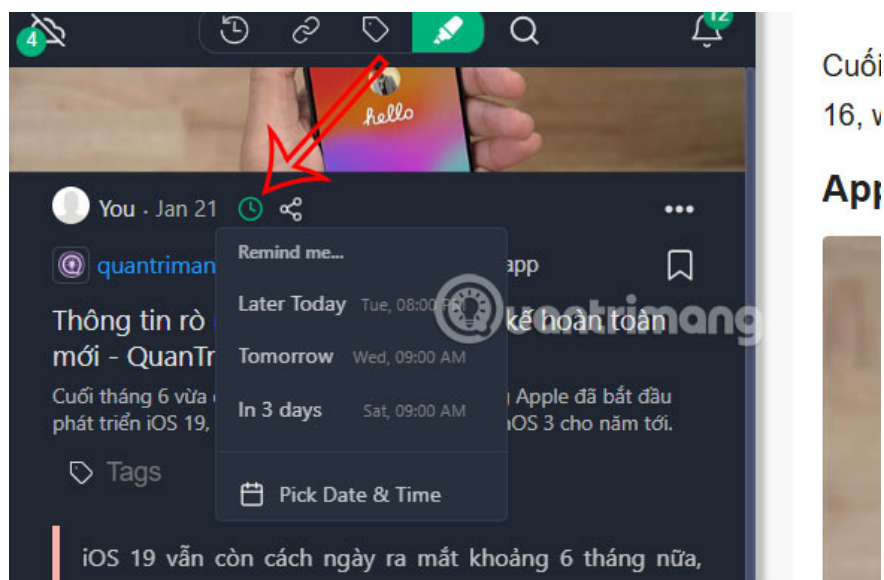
4

12

hello

You · Jan 21

quantriman

app

Thông tin rò

kế hoàn toàn

mới - QuanTr

Cuối tháng 6 vừa

Apple đã bắt đầu

phát triển iOS 19,

iOS 3 cho năm tới.

Tags

Remind me...

Later Today Tue, 08:00 PM

Tomorrow Wed, 09:00 AM

In 3 days Sat, 09:00 AM

Pick Date & Time

quantrimang

iOS 19 vẫn còn cách ngày ra mắt khoảng 6 tháng nữa,

Cuối

16, v

App